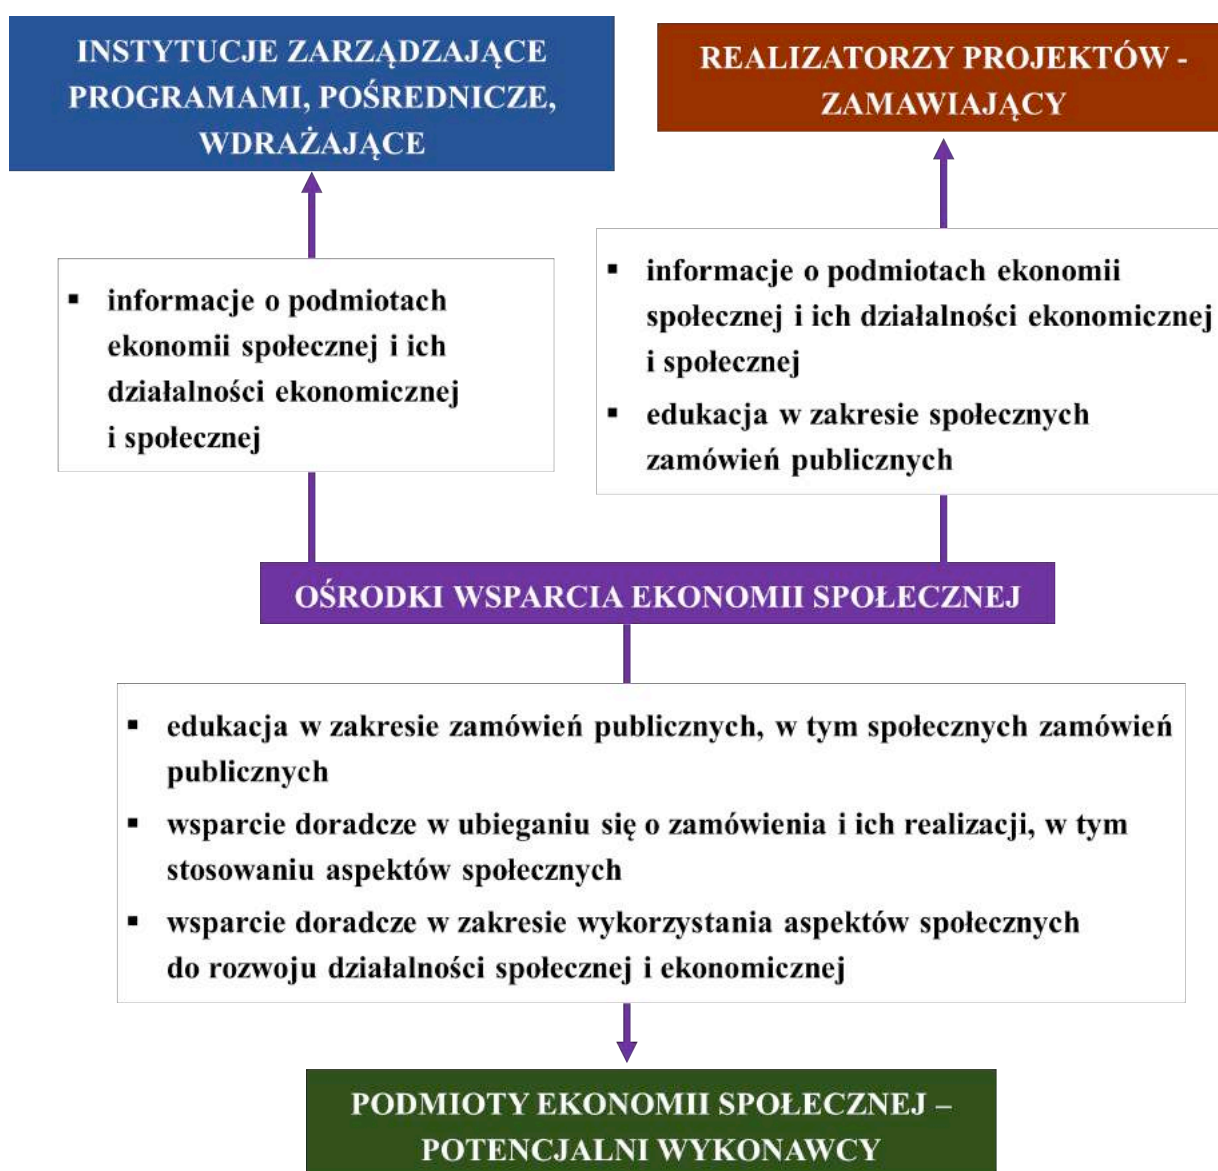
INSTYTUCJE ZARZĄDZAJĄCE PROGRAMAMI, POŚREDNICZE, WDRAŻAJĄCE

REALIZATORZY PROJEKTÓW - ZAMAWIAJĄCY

▪ informacje o podmiotach ekonomii społecznej i ich działalności ekonomicznej i społecznej

▪ informacje o podmiotach ekonomii społecznej i ich działalności ekonomicznej i społecznej
▪ edukacja w zakresie społecznych zamówień publicznych

OŚRODKI WSPARCIA EKONOMII SPOŁECZNEJ

▪ edukacja w zakresie zamówień publicznych, w tym społecznych zamówień publicznych
▪ wsparcie doradcze w ubieganiu się o zamówienia i ich realizacji, w tym stosowaniu aspektów społecznych
▪ wsparcie doradcze w zakresie wykorzystania aspektów społecznych do rozwoju działalności społecznej i ekonomicznej

PODMIOTY EKONOMII SPOŁECZNEJ – POTENCJALNI WYKONAWCY